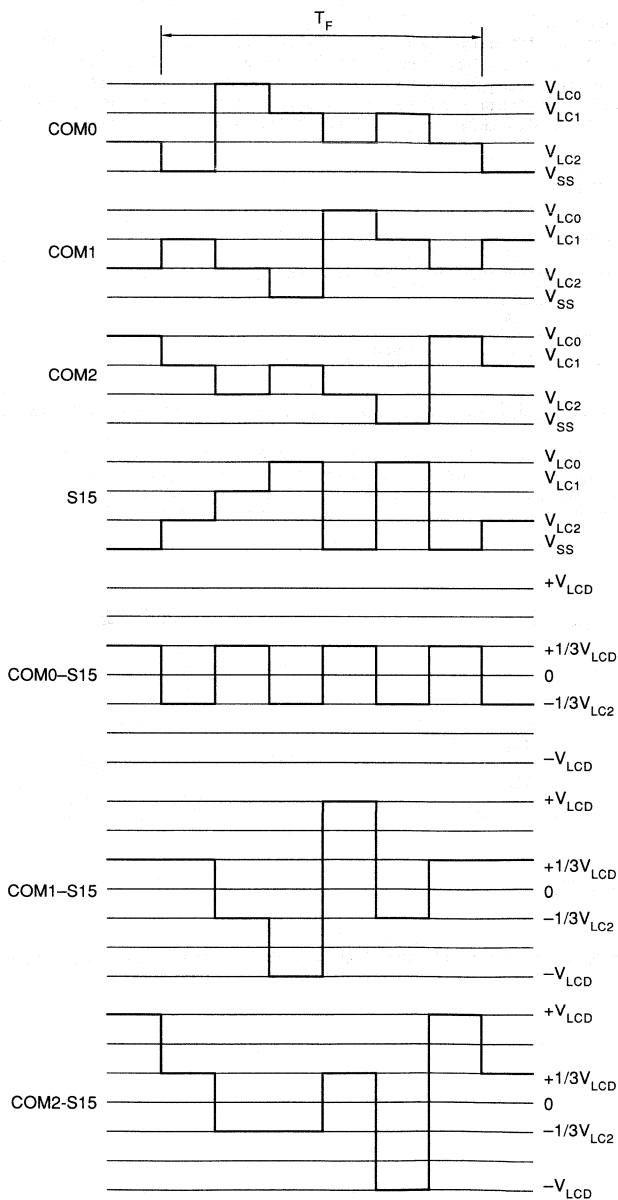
$T_F$

COM0
$V_{LC0}$
$V_{LC1}$
$V_{LC2}$
$V_{SS}$

COM1
$V_{LC0}$
$V_{LC1}$
$V_{LC2}$
$V_{SS}$

COM2
$V_{LC0}$
$V_{LC1}$
$V_{LC2}$
$V_{SS}$

S15
$V_{LC0}$
$V_{LC1}$
$V_{LC2}$
$V_{SS}$

COM0–S15
$+V_{LCD}$
$+1/3V_{LCD}$
0
$-1/3V_{LC2}$
$-V_{LCD}$

COM1–S15
$+V_{LCD}$
$+1/3V_{LCD}$
0
$-1/3V_{LC2}$
$-V_{LCD}$

COM2-S15
$+V_{LCD}$
$+1/3V_{LCD}$
0
$-1/3V_{LC2}$
$-V_{LCD}$